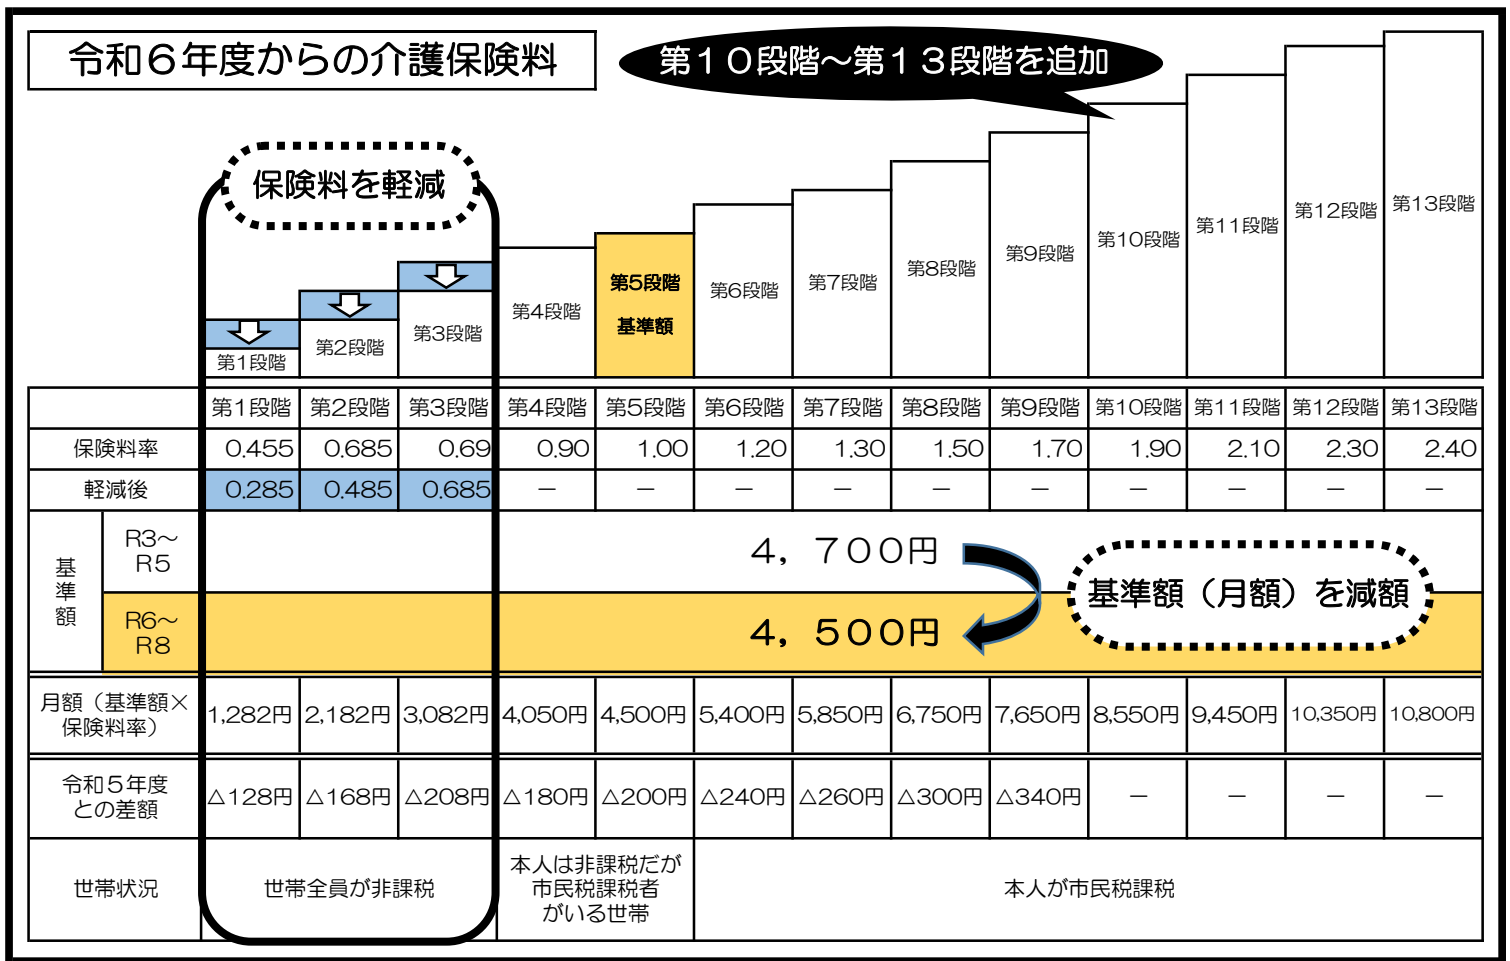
令和６年度からの介護保険料

第１０段階～第１３段階を追加

保険料を軽減

第1段階 第2段階 第3段階 第4段階 第5段階 基準額 第6段階 第7段階 第8段階 第9段階 第10段階 第11段階 第12段階 第13段階

| | | 第1段階 | 第2段階 | 第3段階 | 第4段階 | 第5段階 | 第6段階 | 第7段階 | 第8段階 | 第9段階 | 第10段階 | 第11段階 | 第12段階 | 第13段階 |
|---|---|---|---|---|---|---|---|---|---|---|---|---|---|---|
| 保険料率 | | 0.455 | 0.685 | 0.69 | 0.90 | 1.00 | 1.20 | 1.30 | 1.50 | 1.70 | 1.90 | 2.10 | 2.30 | 2.40 |
| 軽減後 | | 0.285 | 0.485 | 0.685 | － | － | － | － | － | － | － | － | － | － |
| 基準額 | R3～R5 | ４，７００円 | | | | | | | | | | | | |
| | R6～R8 | ４，５００円 | | | | | | | | | | | | |
| 月額（基準額×保険料率） | | 1,282円 | 2,182円 | 3,082円 | 4,050円 | 4,500円 | 5,400円 | 5,850円 | 6,750円 | 7,650円 | 8,550円 | 9,450円 | 10,350円 | 10,800円 |
| 令和５年度との差額 | | △128円 | △168円 | △208円 | △180円 | △200円 | △240円 | △260円 | △300円 | △340円 | － | － | － | － |
| 世帯状況 | | 世帯全員が非課税 | | | 本人は非課税だが市民税課税者がいる世帯 | | 本人が市民税課税 | | | | | | | |

基準額（月額）を減額